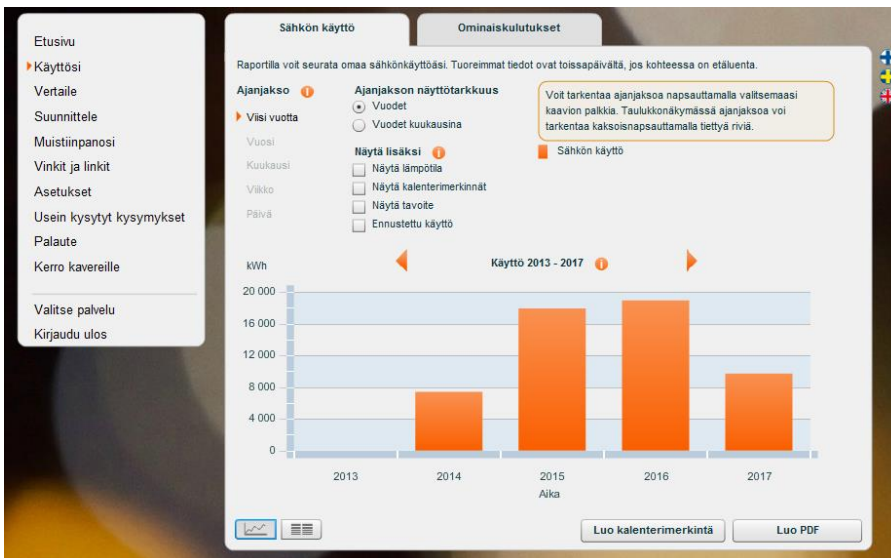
Etusivu
Käyttösi
Vertaile
Suunnittele
Muistiinpanosi
Vinkit ja linkit
Asetukset
Usein kysytyt kysymykset
Palaute
Kerro kavereille

Valitse palvelu
Kirjaudu ulos

Sähkön käyttö | Ominaiskulutukset

Raportilla voit seurata omaa sähkönkäyttöäsi. Tuoreimmat tiedot ovat toissapäivältä, jos kohteessa on etäluenta.

Ajanjakso
Viisi vuotta
Vuosi
Kuukausi
Viikko
Päivä

Ajanjakson näyttötarkkuus
Vuodet
Vuodet kuukausina

Näytä lisäksi
Näytä lämpötila
Näytä kalenterimerkinnät
Näytä tavoite
Ennustettu käyttö

Voit tarkentaa ajanjaksoa napsauttamalla valitsemaasi kaavion palkkia. Taulukkonäkymässä ajanjaksoa voi tarkentaa kaksoisnapsauttamalla tiettyä riviä.

Sähkön käyttö

Käyttö 2013 - 2017

kWh
20 000
16 000
12 000
8 000
4 000
0

2013 2014 2015 2016 2017
Aika

Luo kalenterimerkintä
Luo PDF